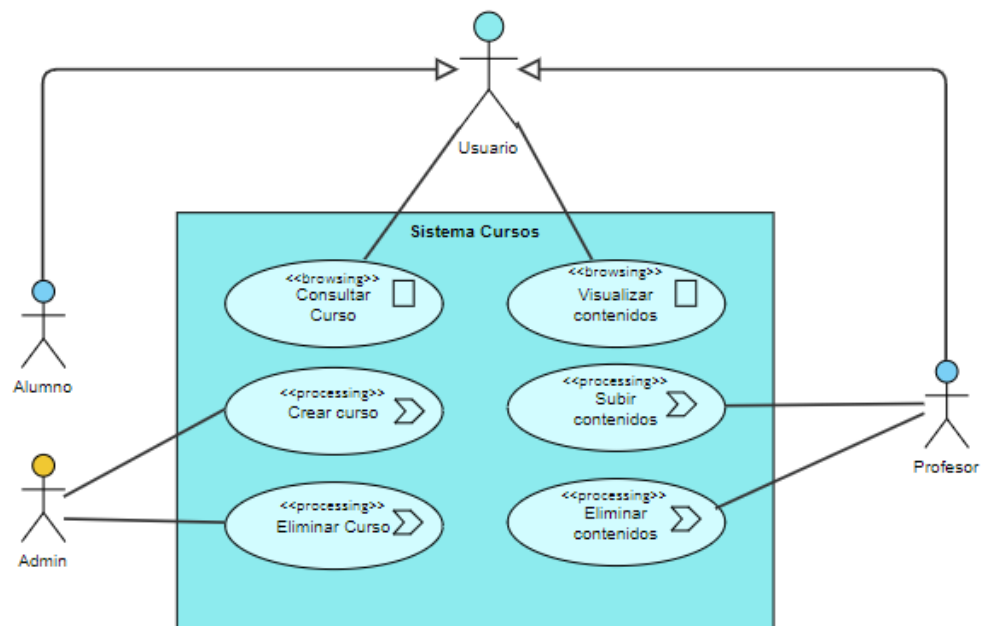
Usuario

Sistema Cursos

<<browsing>>
Consultar Curso

<<browsing>>
Visualizar contenidos

Alumno

<<processing>>
Crear curso

<<processing>>
Subir contenidos

Profesor

Admin

<<processing>>
Eliminar Curso

<<processing>>
Eliminar contenidos